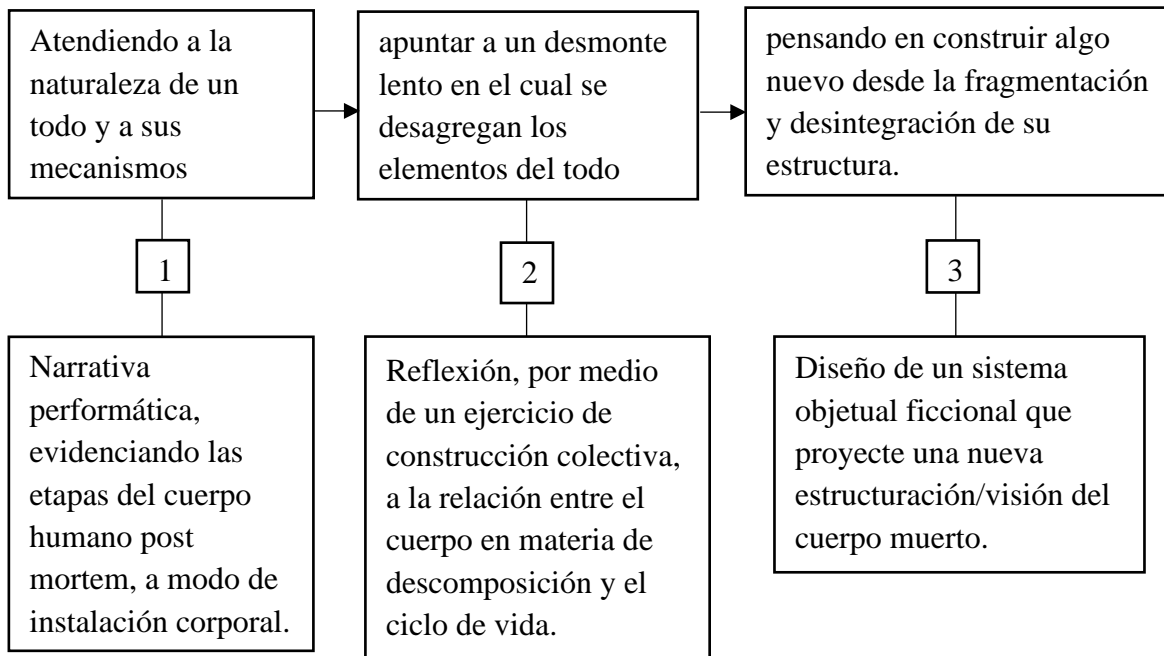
Atendiendo a la naturaleza de un todo y a sus mecanismos

apuntar a un desmonte lento en el cual se desagregan los elementos del todo

pensando en construir algo nuevo desde la fragmentación y desintegración de su estructura.

1

2

3

Narrativa performática, evidenciando las etapas del cuerpo humano post mortem, a modo de instalación corporal.

Reflexión, por medio de un ejercicio de construcción colectiva, a la relación entre el cuerpo en materia de descomposición y el ciclo de vida.

Diseño de un sistema objetual ficcional que proyecte una nueva estructuración/visión del cuerpo muerto.